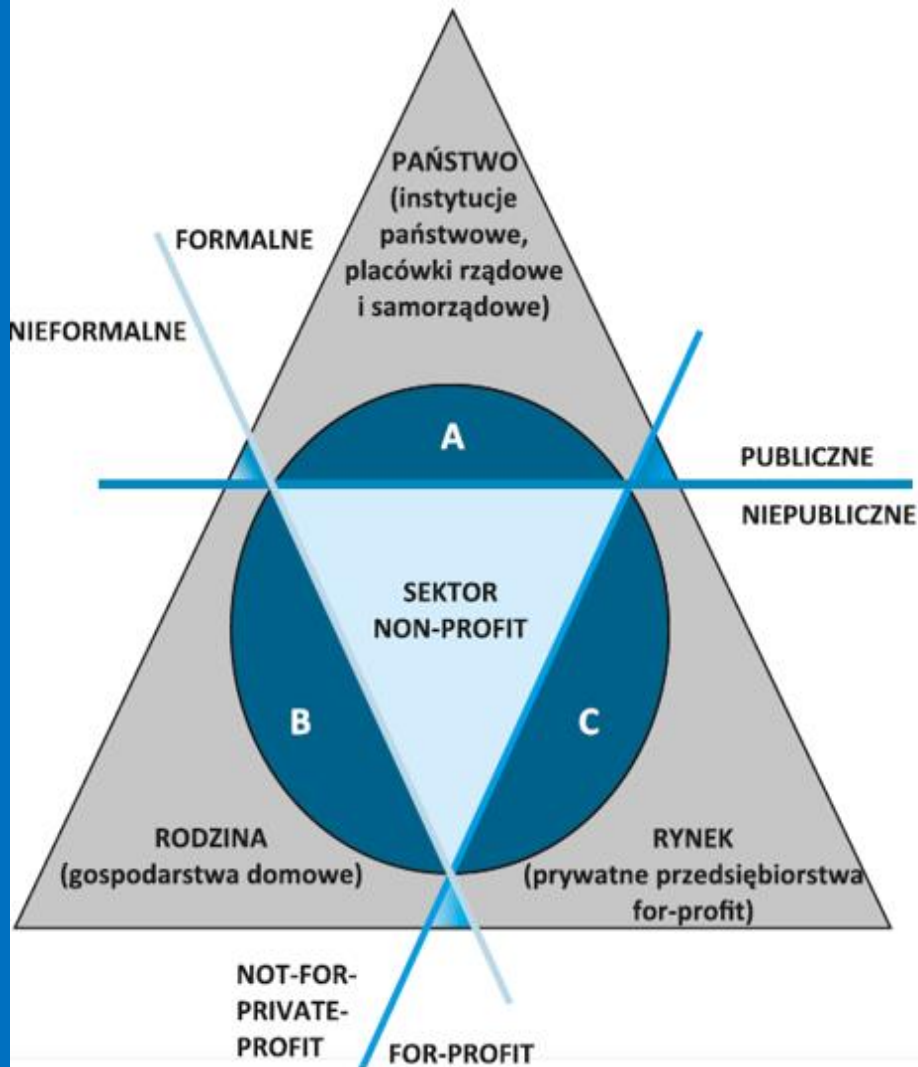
PAŃSTWO
(instytucje
państwowe,
placówki rządowe
i samorządowe)

FORMALNE

NIEFORMALNE

A

PUBLICZNE

NIEPUBLICZNE

SEKTOR
NON-PROFIT

B

C

RODZINA
(gospodarstwa domowe)

RYNEK
(prywatne przedsiębiorstwa
for-profit)

NOT-FOR-
PRIVATE-
PROFIT

FOR-PROFIT